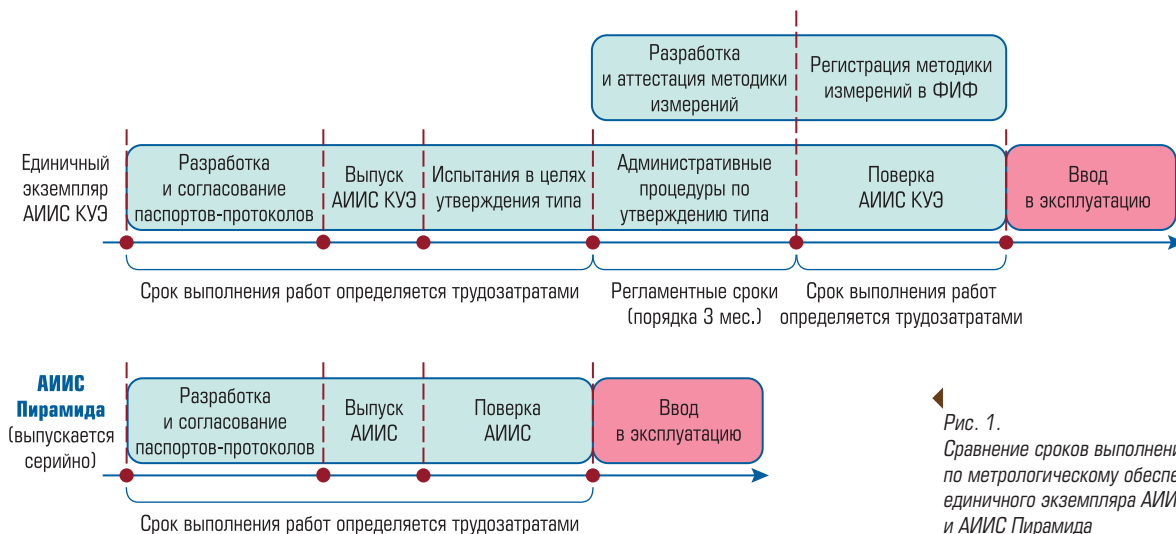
Разработка и аттестация методики измерений

Регистрация методики измерений в ФИФ

Единичный экземпляр АИИС КУЭ

Разработка и согласование паспортов-протоколов

Выпуск АИИС КУЭ

Испытания в целях утверждения типа

Административные процедуры по утверждению типа

Поверка АИИС КУЭ

Ввод в эксплуатацию

Срок выполнения работ определяется трудозатратами

Регламентные сроки (порядка 3 мес.)

Срок выполнения работ определяется трудозатратами

АИИС Пирамида (выпускается серийно)

Разработка и согласование паспортов-протоколов

Выпуск АИИС

Поверка АИИС

Ввод в эксплуатацию

Срок выполнения работ определяется трудозатратами

Рис. 1.
Сравнение сроков выполнени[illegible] по метрологическому обеспе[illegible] единичного экземпляра АИИ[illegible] и АИИС Пирамида